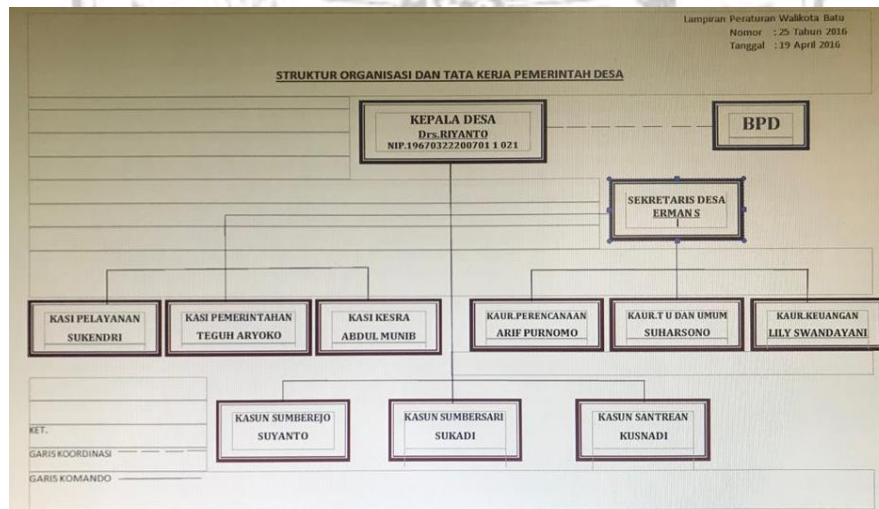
Lampiran Peraturan Walikota Batu
Nomor : 25 Tahun 2016
Tanggal : 19 April 2016

STRUKTUR ORGANISASI DAN TATA KERJA PEMERINTAH DESA

KEPALA DESA
Drs.RIYANTO
NIP.19670322200701 1 021

BPD

SEKRETARIS DESA
ERMAN S

KASI PELAYANAN
SUKENDRI

KASI PEMERINTAHAN
TEGUH ARYOKO

KASI KESRA
ABDUL MUNIB

KAUR.PERENCANAAN
ARIF PURNOMO

KAUR.T U DAN UMUM
SUHARSONO

KAUR.KEUANGAN
LILY SWANDAYANI

KASUN SUMBEREJO
SUYANTO

KASUN SUMBERSARI
SUKADI

KASUN SANTREAN
KUSNADI

KET.
GARIS KOORDINASI
GARIS KOMANDO